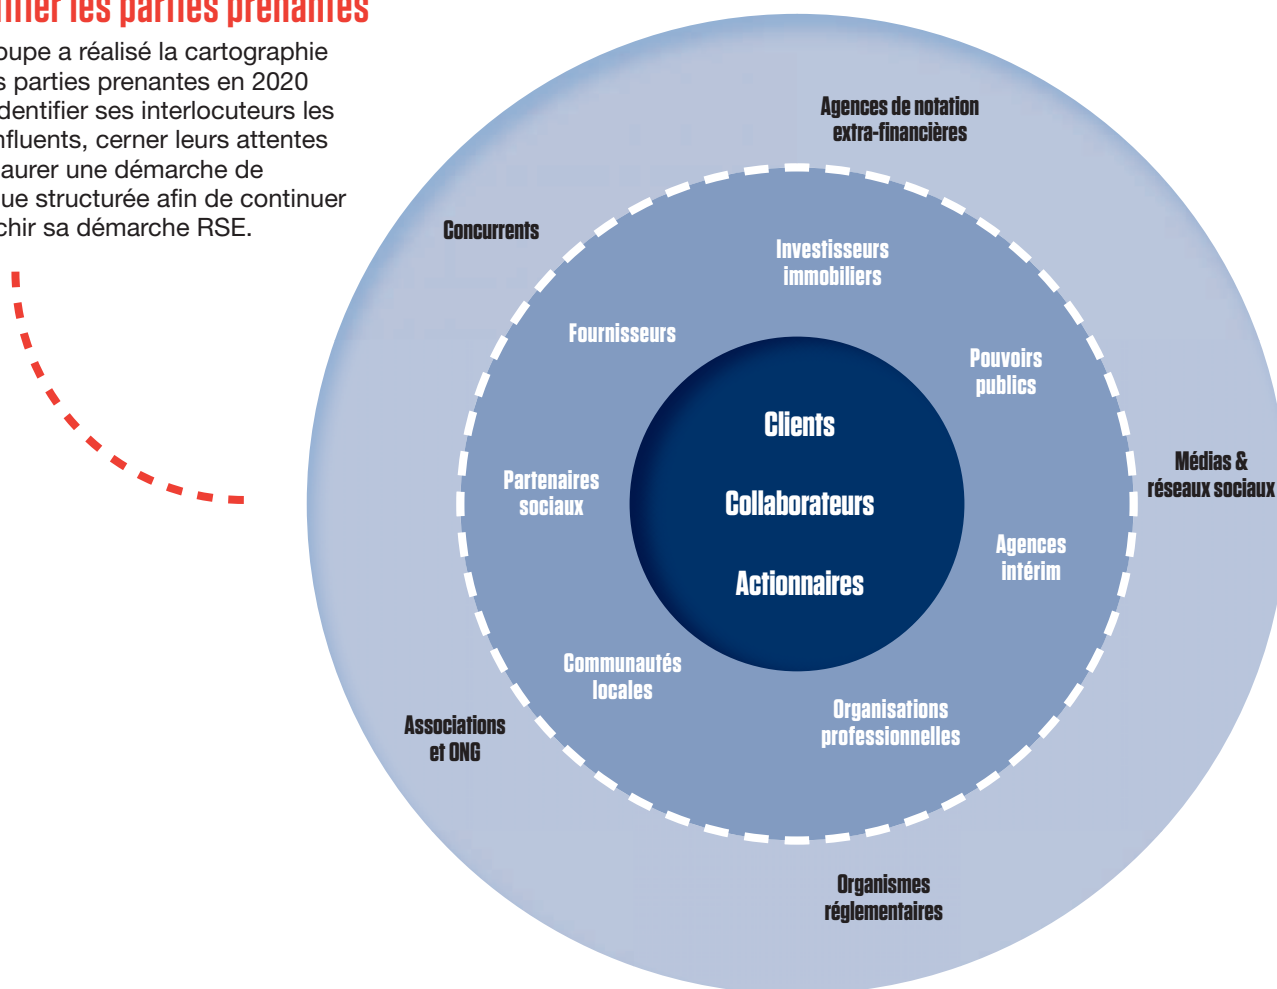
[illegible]ifier les parties prenantes

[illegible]oupe a réalisé la cartographie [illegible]s parties prenantes en 2020 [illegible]dentifier ses interlocuteurs les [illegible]nfluents, cerner leurs attentes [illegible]aurer une démarche de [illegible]ue structurée afin de continuer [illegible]chir sa démarche RSE.

Agences de notation extra-financières

Concurrents

Médias & réseaux sociaux

Associations et ONG

Organismes réglementaires

Investisseurs immobiliers

Fournisseurs

Pouvoirs publics

Partenaires sociaux

Agences intérim

Communautés locales

Organisations professionnelles

Clients

Collaborateurs

Actionnaires